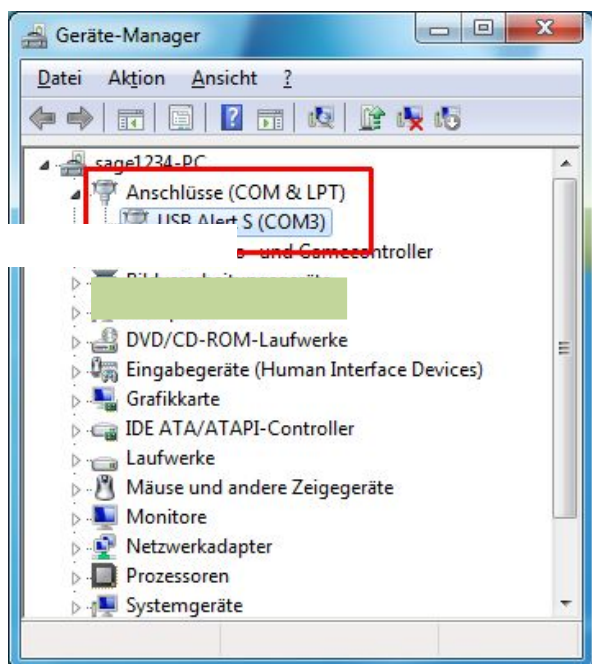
Geräte-Manager

Datei Aktion Ansicht ?

sage1234-PC
Anschlüsse (COM & LPT)
USB Alert S (COM3)
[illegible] und Gamecontroller
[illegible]
DVD/CD-ROM-Laufwerke
Eingabegeräte (Human Interface Devices)
Grafikkarte
IDE ATA/ATAPI-Controller
Laufwerke
Mäuse und andere Zeigegeräte
Monitore
Netzwerkadapter
Prozessoren
Systemgeräte